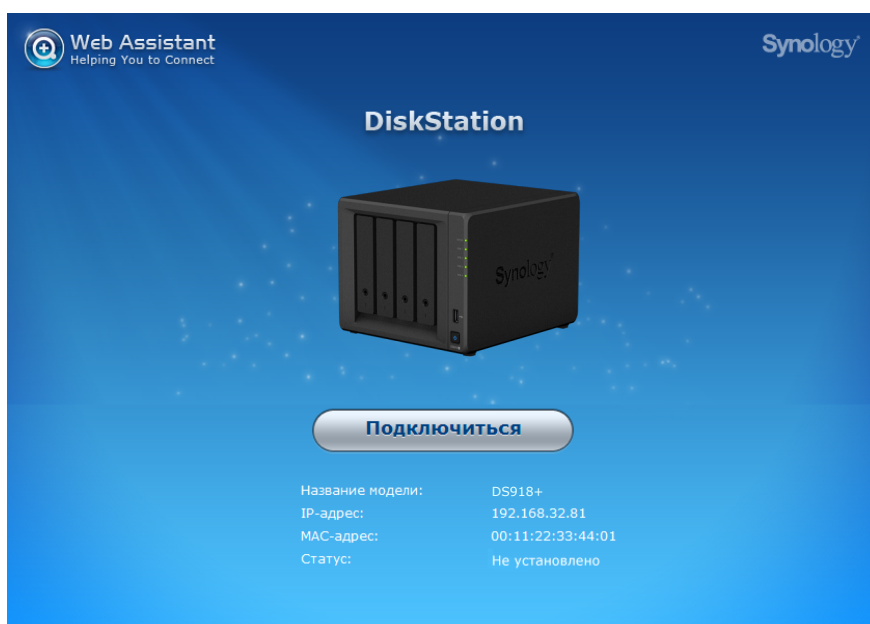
Web Assistant
Helping You to Connect

Synology

DiskStation

Synology

Подключиться

| Название модели: | DS918+ |
|---|---|
| IP-адрес: | 192.168.32.81 |
| MAC-адрес: | 00:11:22:33:44:01 |
| Статус: | Не установлено |